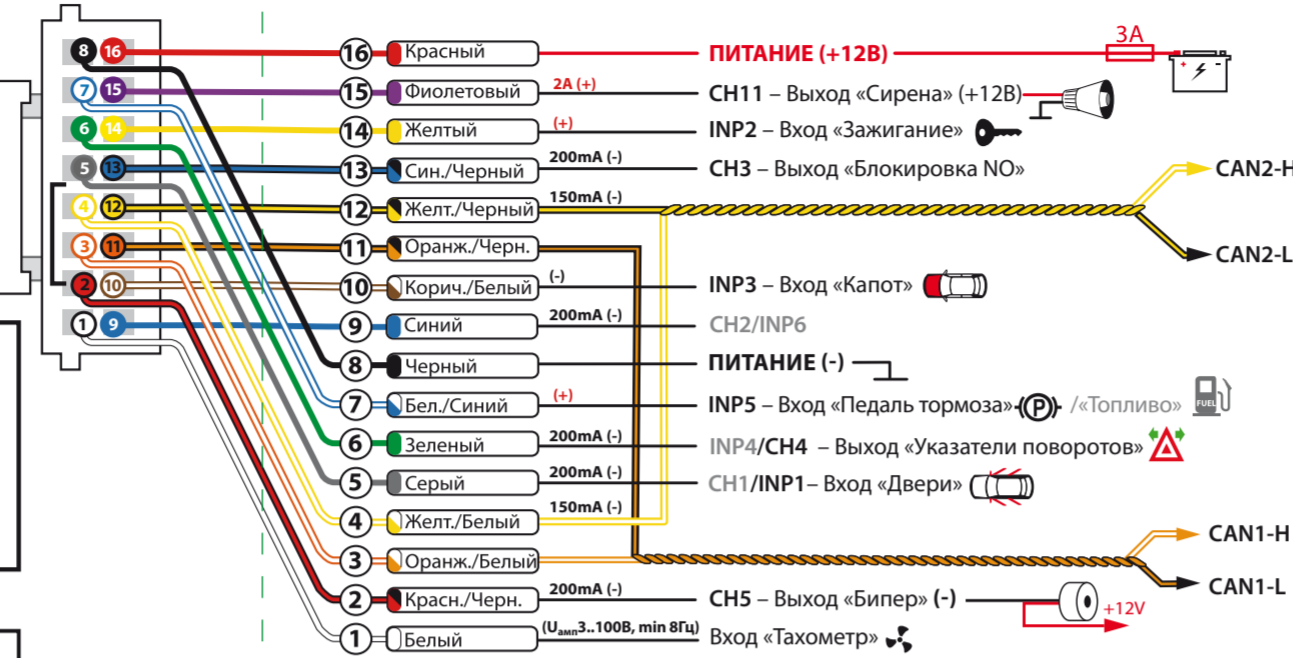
8 16
7 15
6 14
5 13
4 12
3 11
2 10
1 9

16 Красный ПИТАНИЕ (+12В) 3А
15 Фиолетовый 2A (+) CH11 – Выход «Сирена» (+12В)
14 Желтый (+) INP2 – Вход «Зажигание»
13 Син./Черный 200mA (-) CH3 – Выход «Блокировка NO»
12 Желт./Черный 150mA (-) CAN2-H
11 Оранж./Черн. CAN2-L
10 Корич./Белый (-) INP3 – Вход «Капот»
9 Синий 200mA (-) CH2/INP6
8 Черный ПИТАНИЕ (-)
7 Бел./Синий (+) INP5 – Вход «Педаль тормоза» P /«Топливо» FUEL
6 Зеленый 200mA (-) INP4/CH4 – Выход «Указатели поворотов»
5 Серый 200mA (-) CH1/INP1– Вход «Двери»
4 Желт./Белый 150mA (-) CAN1-H
3 Оранж./Белый CAN1-L
2 Красн./Черн. 200mA (-) CH5 – Выход «Бипер» (-) +12V
1 Белый ($U_{амп}$3..100В, min 8Гц) Вход «Тахометр»